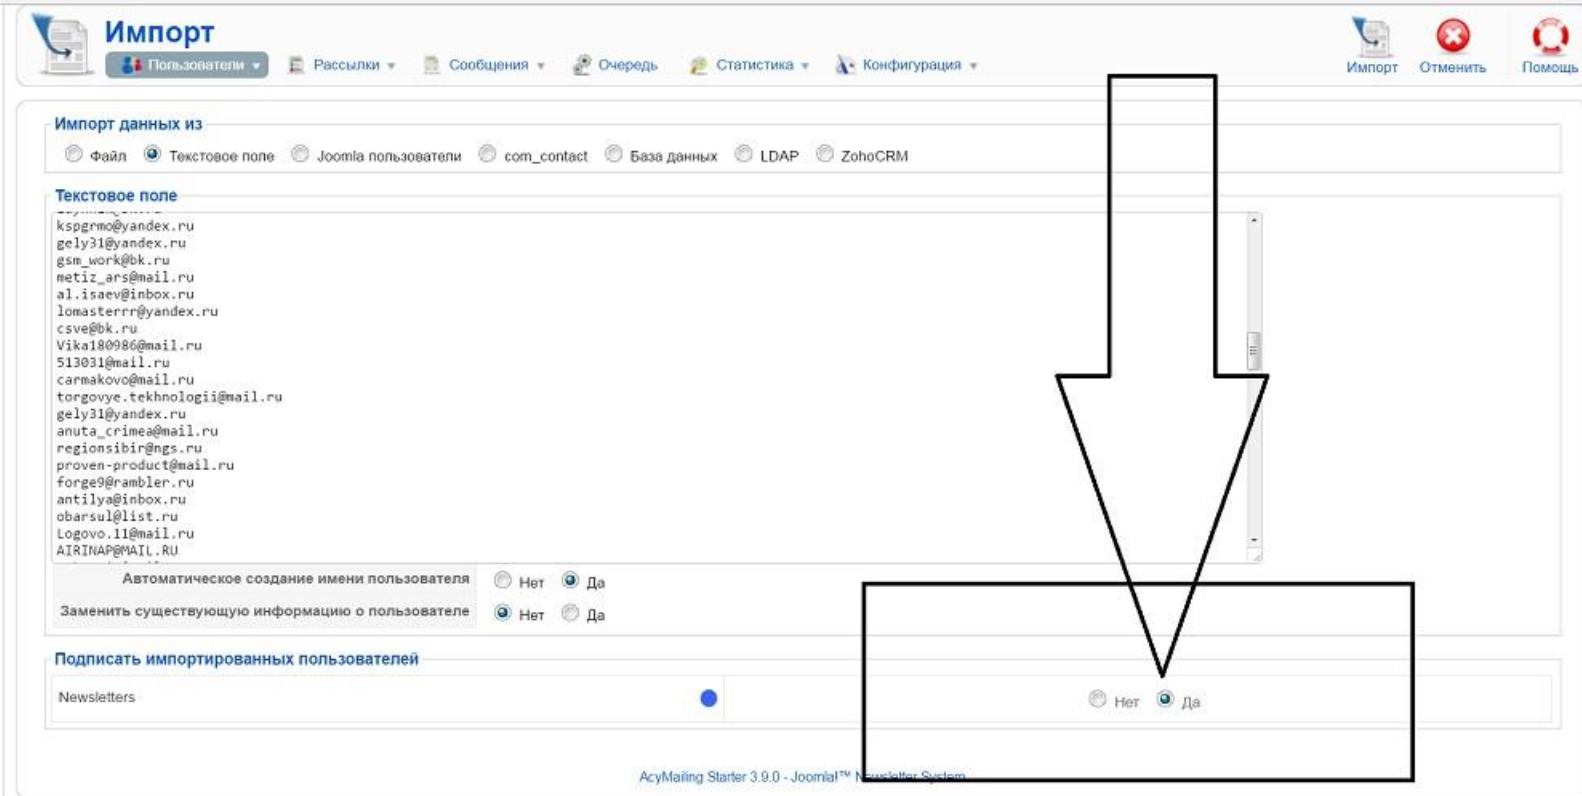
Импорт

Пользователи ▾ Рассылки ▾ Сообщения ▾ Очередь Статистика ▾ Конфигурация ▾

Импорт Отменить Помощь

Импорт данных из

Файл Текстовое поле Joomla пользователи com_contact База данных LDAP ZohoCRM

Текстовое поле

kspgrmo@yandex.ru
gely31@yandex.ru
gsm_work@bk.ru
metiz_ars@mail.ru
al.isaev@inbox.ru
lomasterrr@yandex.ru
csve@bk.ru
Vika180986@mail.ru
513031@mail.ru
carmakovo@mail.ru
torgovye.tekhnologii@mail.ru
gely31@yandex.ru
anuta_crimea@mail.ru
regionsibir@ngs.ru
proven-product@mail.ru
forge9@rambler.ru
antilya@inbox.ru
obarsul@list.ru
Logovo.11@mail.ru
AIRINAP@MAIL.RU

Автоматическое создание имени пользователя Нет Да

Заменить существующую информацию о пользователе Нет Да

Подписать импортированных пользователей

Newsletters Нет Да

AcyMailing Starter 3.9.0 - Joomla!™ Newsletter System